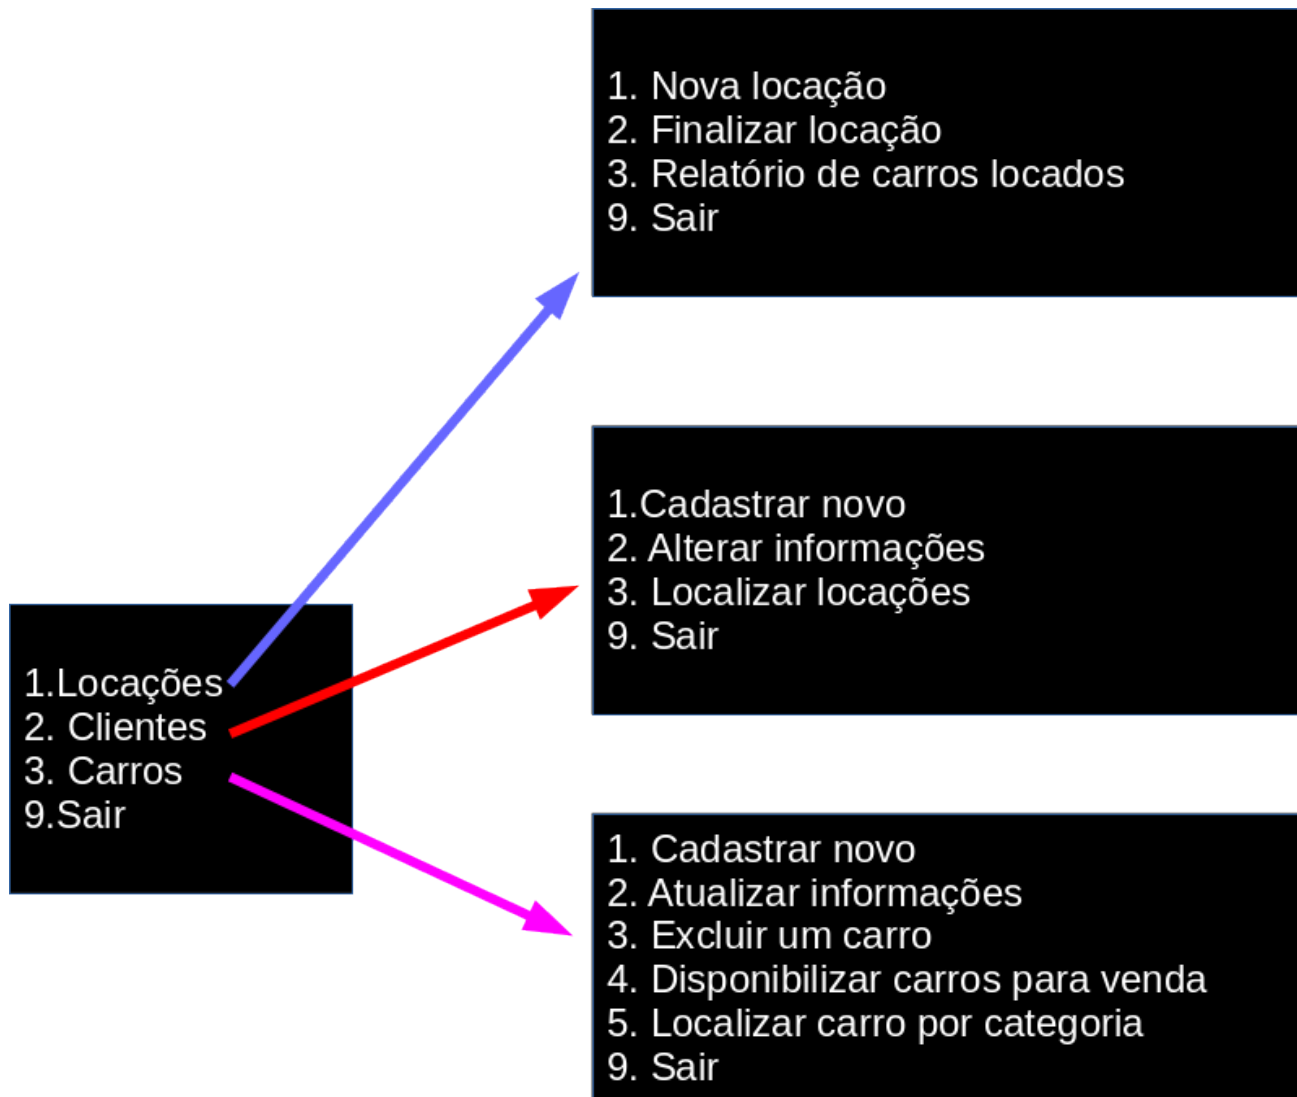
1. Nova locação
2. Finalizar locação
3. Relatório de carros locados
9. Sair

1.Cadastrar novo
2. Alterar informações
3. Localizar locações
9. Sair

1.Locações
2. Clientes
3. Carros
9.Sair

1. Cadastrar novo
2. Atualizar informações
3. Excluir um carro
4. Disponibilizar carros para venda
5. Localizar carro por categoria
9. Sair